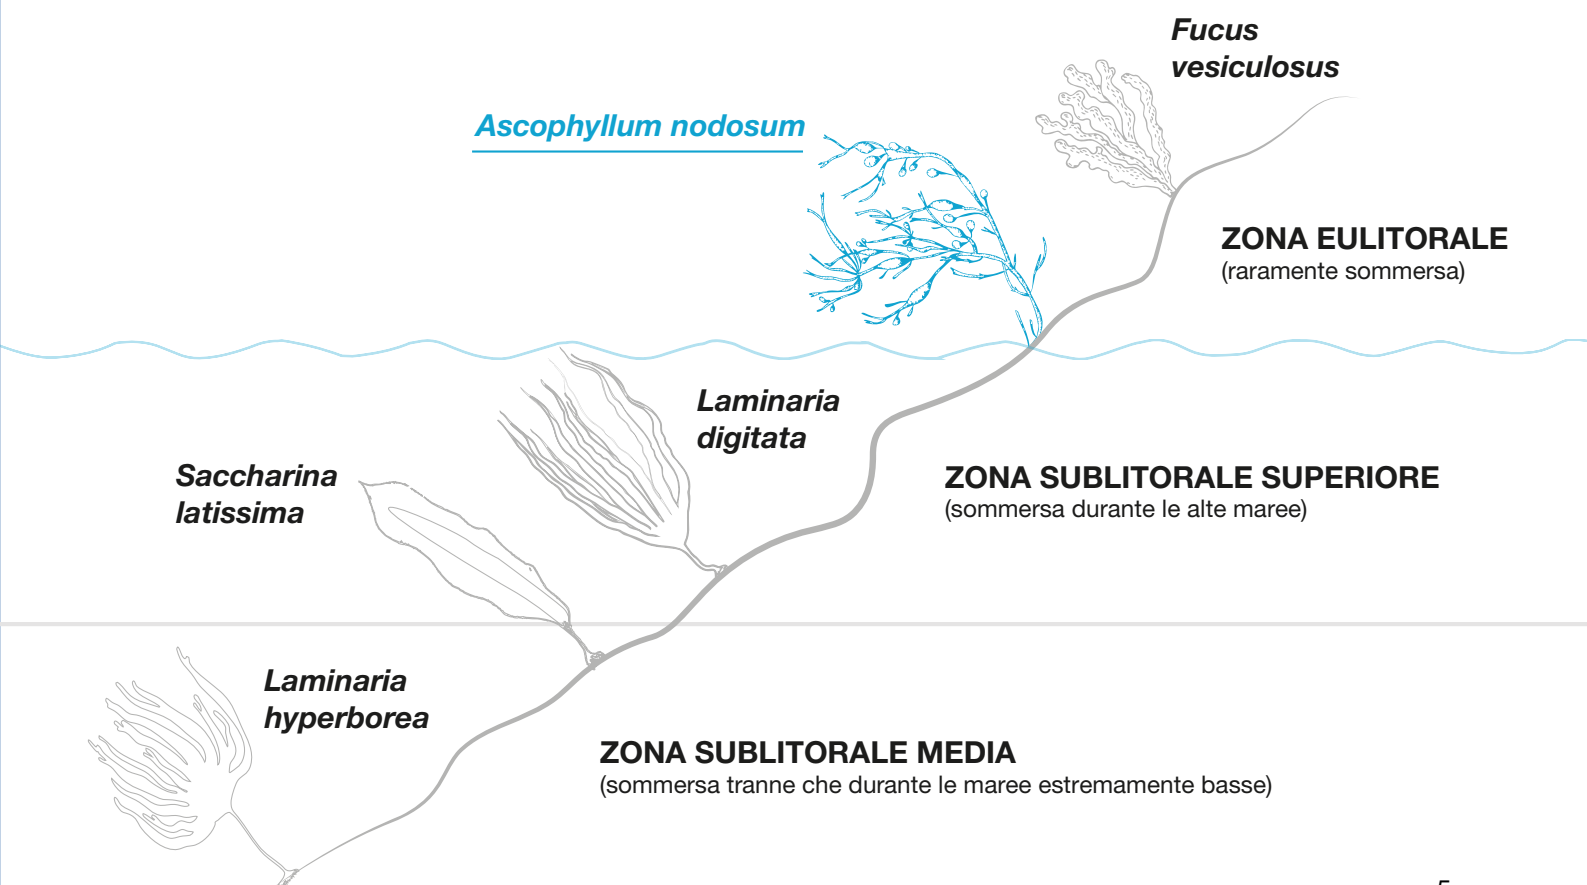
Fucus vesiculosus

Ascophyllum nodosum

ZONA EULITORALE
(raramente sommersa)

Laminaria digitata

Saccharina latissima

ZONA SUBLITORALE SUPERIORE
(sommersa durante le alte maree)

Laminaria hyperborea

ZONA SUBLITORALE MEDIA
(sommersa tranne che durante le maree estremamente basse)